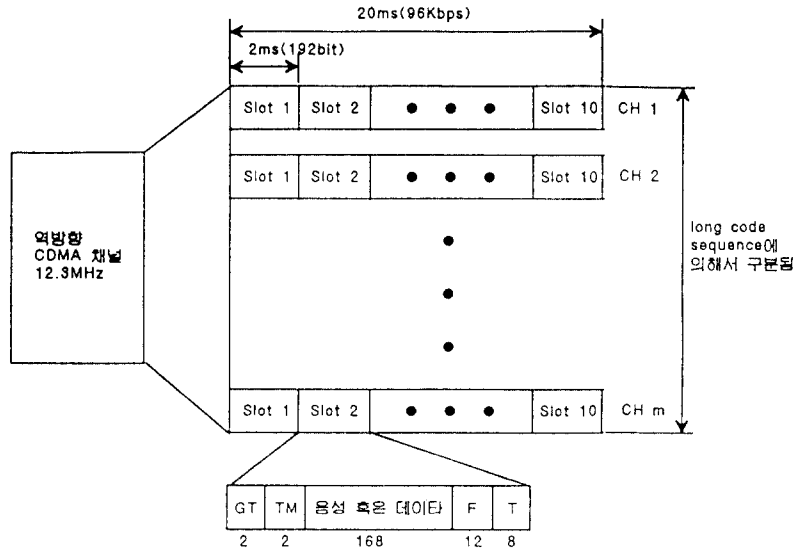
20ms(96Kbps)

2ms(192bit)

Slot 1 | Slot 2 | ● ● ● | Slot 10 | CH 1

Slot 1 | Slot 2 | ● ● ● | Slot 10 | CH 2

역방향
CDMA 채널
12.3MHz

long code sequence에 의해서 구분됨

Slot 1 | Slot 2 | ● ● ● | Slot 10 | CH m

| GT | TM | 음성 혹은 데이타 | F | T |
|---|---|---|---|---|
| 2 | 2 | 168 | 12 | 8 |